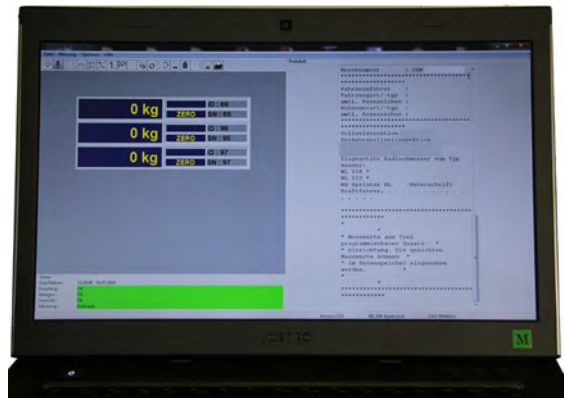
0 kg
ZERO
0 kg
ZERO
0 kg
ZERO

Protokoll

Messdaten : 1.2006

Fahrzeugführer :
Fahrzeugart/-typ :
amtl. Kennzeichen :
Anhängerart/-typ :
amtl. Kennzeichen :

Polizeidienststelle
Verkehrsüberwachung

Eingesetzte Radlastmesser vom Typ
Haenni:
WL 104 *
WL 103 *
MS Sprinter WL Unterschrift
Kraftfahrer,

* Messwerte aus frei
programmierbarer Sonder- *
* einrichtung. Die gesamten
Messwerte können *
* im Datenspeicher eingesehen
werden. *

M